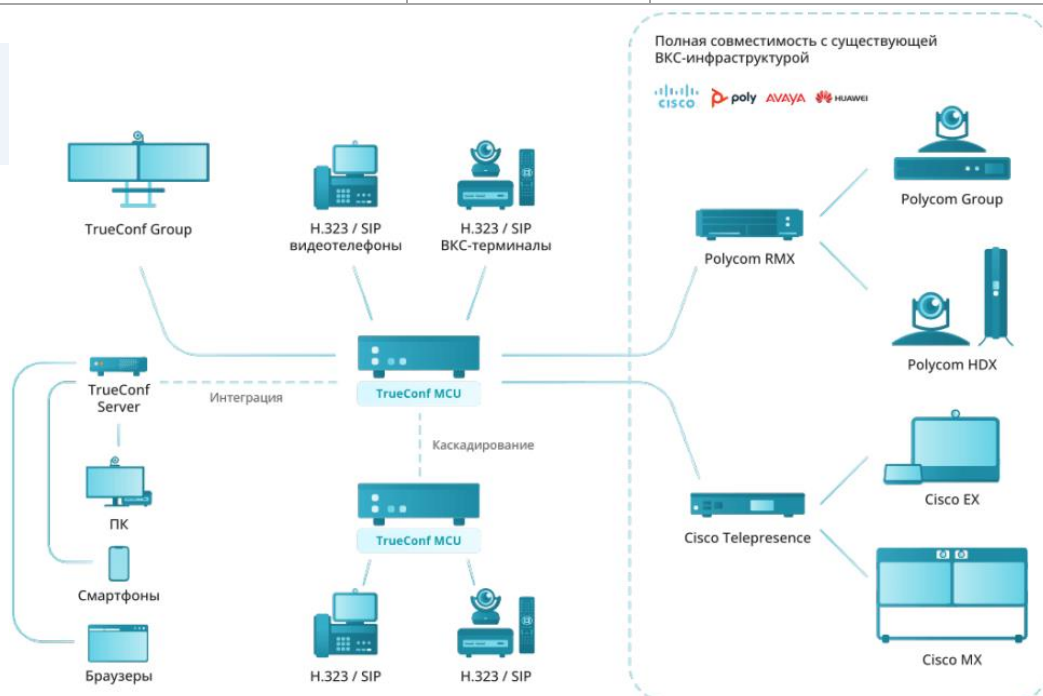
Полная совместимость с существующей ВКС-инфраструктурой

CISCO poly AVAYA HUAWEI

TrueConf Group

H.323 / SIP видеотелефоны

H.323 / SIP ВКС-терминалы

Polycom RMX

Polycom Group

Polycom HDX

TrueConf Server

Интеграция

TrueConf MCU

Каскадирование

TrueConf MCU

ПК

Смартфоны

Браузеры

H.323 / SIP

H.323 / SIP

Cisco Telepresence

Cisco EX

Cisco MX